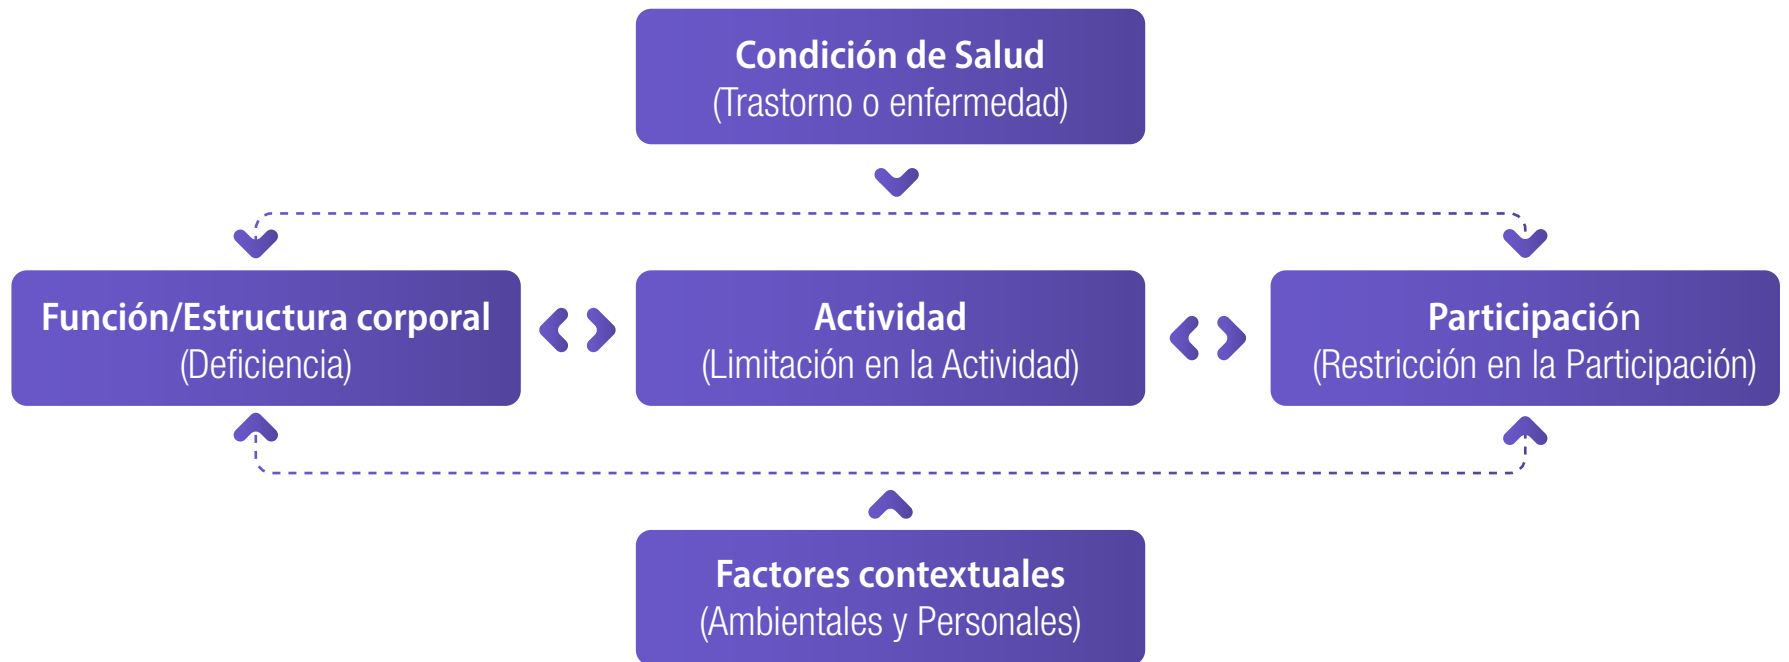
Condición de Salud
(Trastorno o enfermedad)

Función/Estructura corporal
(Deficiencia)

Actividad
(Limitación en la Actividad)

Participación
(Restricción en la Participación)

Factores contextuales
(Ambientales y Personales)